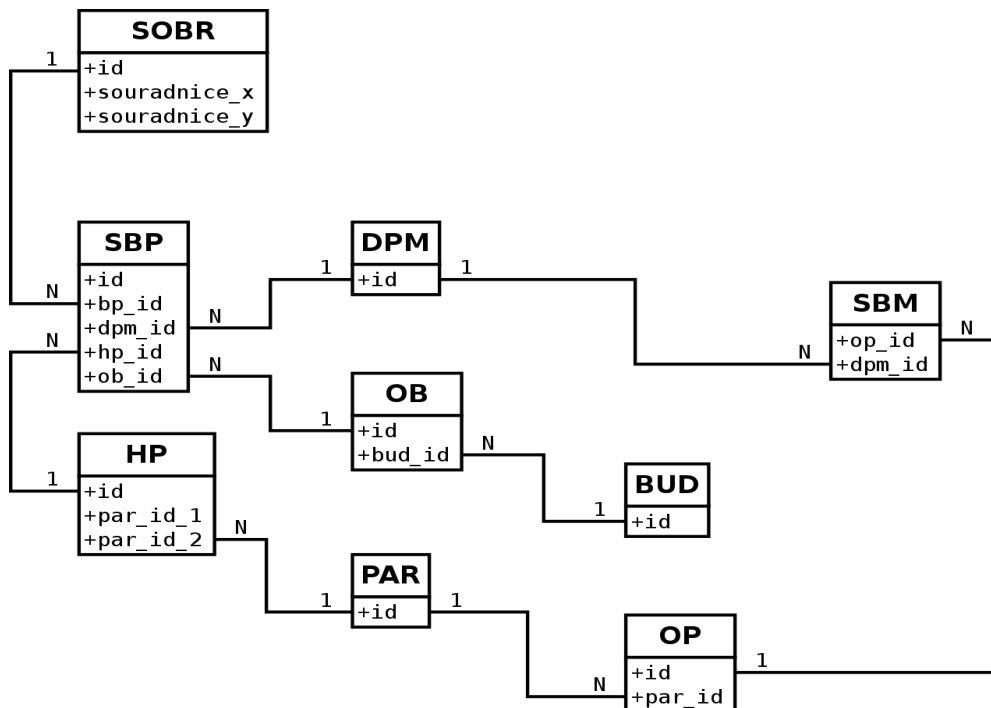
SOBR
+id
+souradnice_x
+souradnice_y

1

N

SBP
+id
+bp_id
+dpm_id
+hp_id
+ob_id

N

N

N

DPM
+id

1

1

SBM
+op_id
+dpm_id

N

N

OB
+id
+bud_id

1

N

BUD
+id

1

1

HP
+id
+par_id_1
+par_id_2

N

PAR
+id

1

1

OP
+id
+par_id

N

1